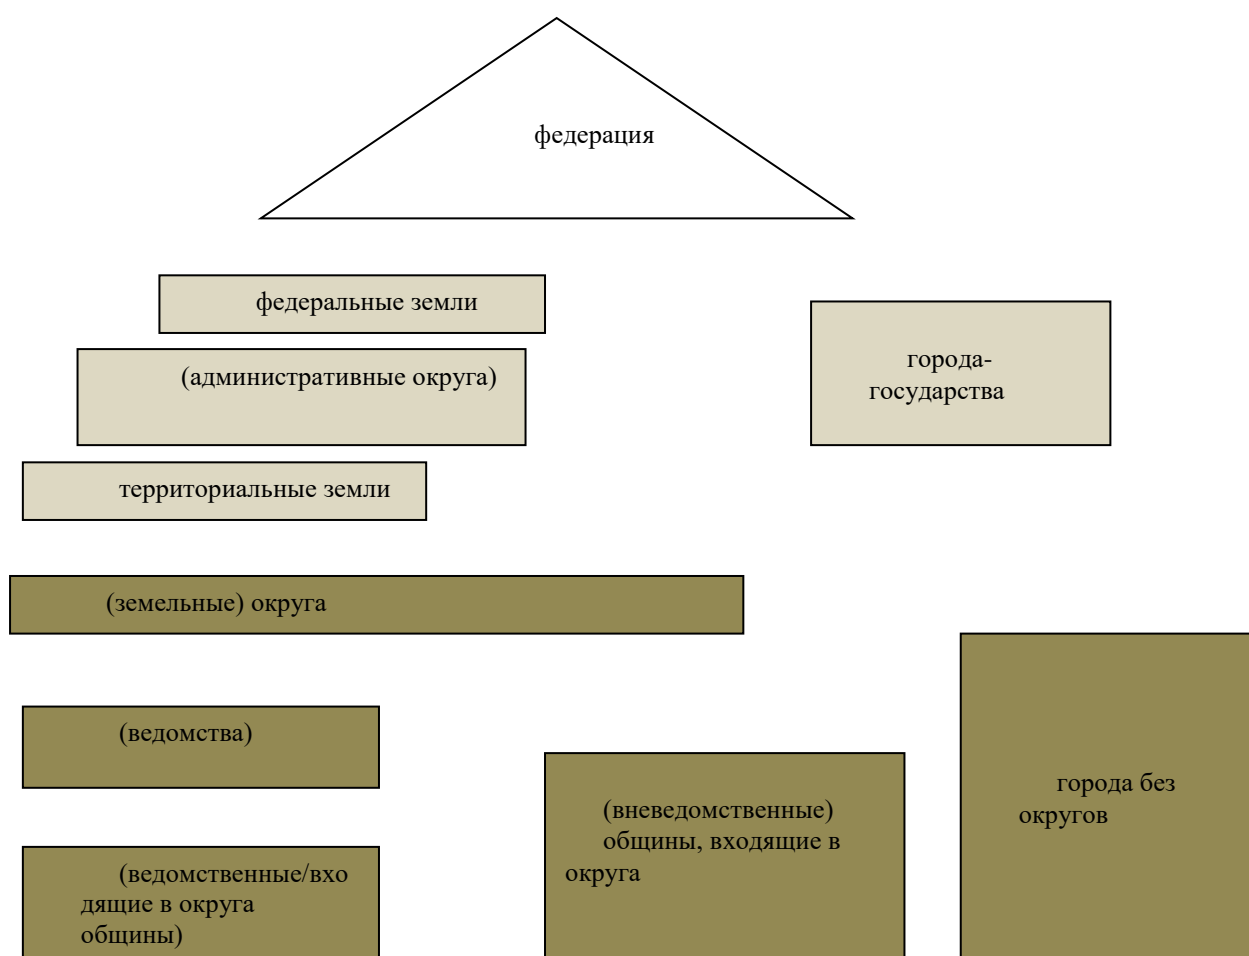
федерация

федеральные земли

(административные округа)

территориальные земли

города-государства

(земельные) округа

(ведомства)

(ведомственные/входящие в округа общины)

(вневедомственные) общины, входящие в округа

города без округов